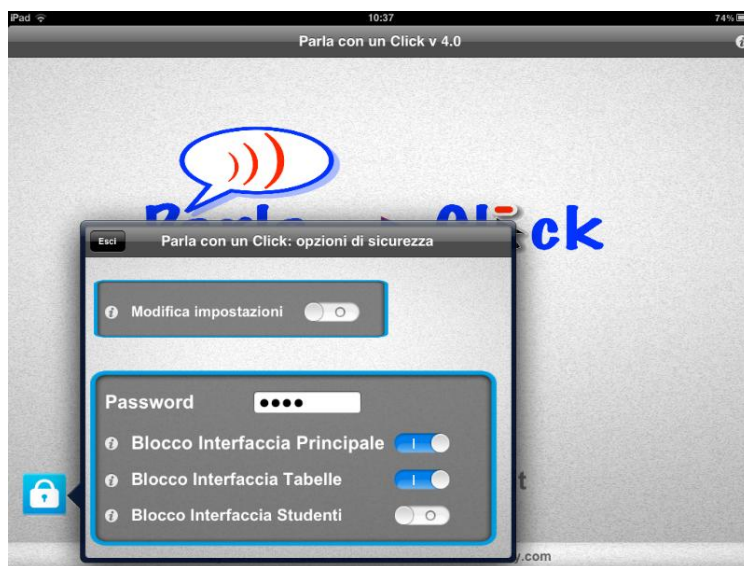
iPad
10:37
74%
Parla con un Click v 4.0
ck
Esci
Parla con un Click: opzioni di sicurezza
Modifica impostazioni
O
Password
••••
Blocco Interfaccia Principale
I
Blocco Interfaccia Tabelle
I
Blocco Interfaccia Studenti
O
t
y.com